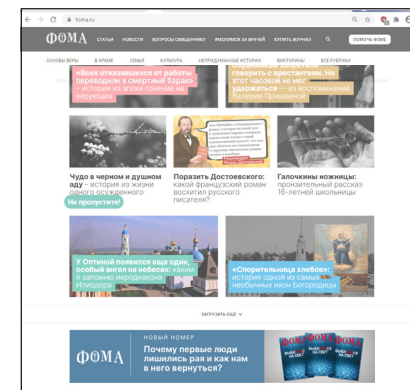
foma.ru

ФОМА СТАТЬИ НОВОСТИ ВОПРОСЫ СВЯЩЕННИКУ УМОЛИМСЯ ЗА ВРАЧЕЙ КУПИТЬ ЖУРНАЛ ПОМОЧЬ ФОМЕ

ОСНОВЫ ВЕРЫ В ХРАМЕ СЕМЬЯ КУЛЬТУРА НЕПРИДУМАННЫЕ ИСТОРИИ ВИКТОРИНЫ ВСЕ РУБРИКИ

«Всех отказавшихся от работы переводили в смертный барак» – история из эпохи гонений на верующих

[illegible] говорить с арестантами. Не этот часовой не мог удержаться» – из воспоминаний Валерии Пришвиной

Чудо в черном и душном аду – история из жизни одного осужденного Не пропустите!

Поразить Достоевского: какой французский роман восхитил русского писателя?

Галочкины ножницы: пронзительный рассказ 16-летней школьницы

У Оптиной появился еще один, особый ангел на небесах: каким я запомню иеродиакона Илиодора

«Спорительница хлебов»: история одной из самых необычных икон Богородицы

ЗАГРУЗИТЬ ЕЩЕ

НОВЫЙ НОМЕР
ФОМА
Почему первые люди лишились рая и как нам в него вернуться?